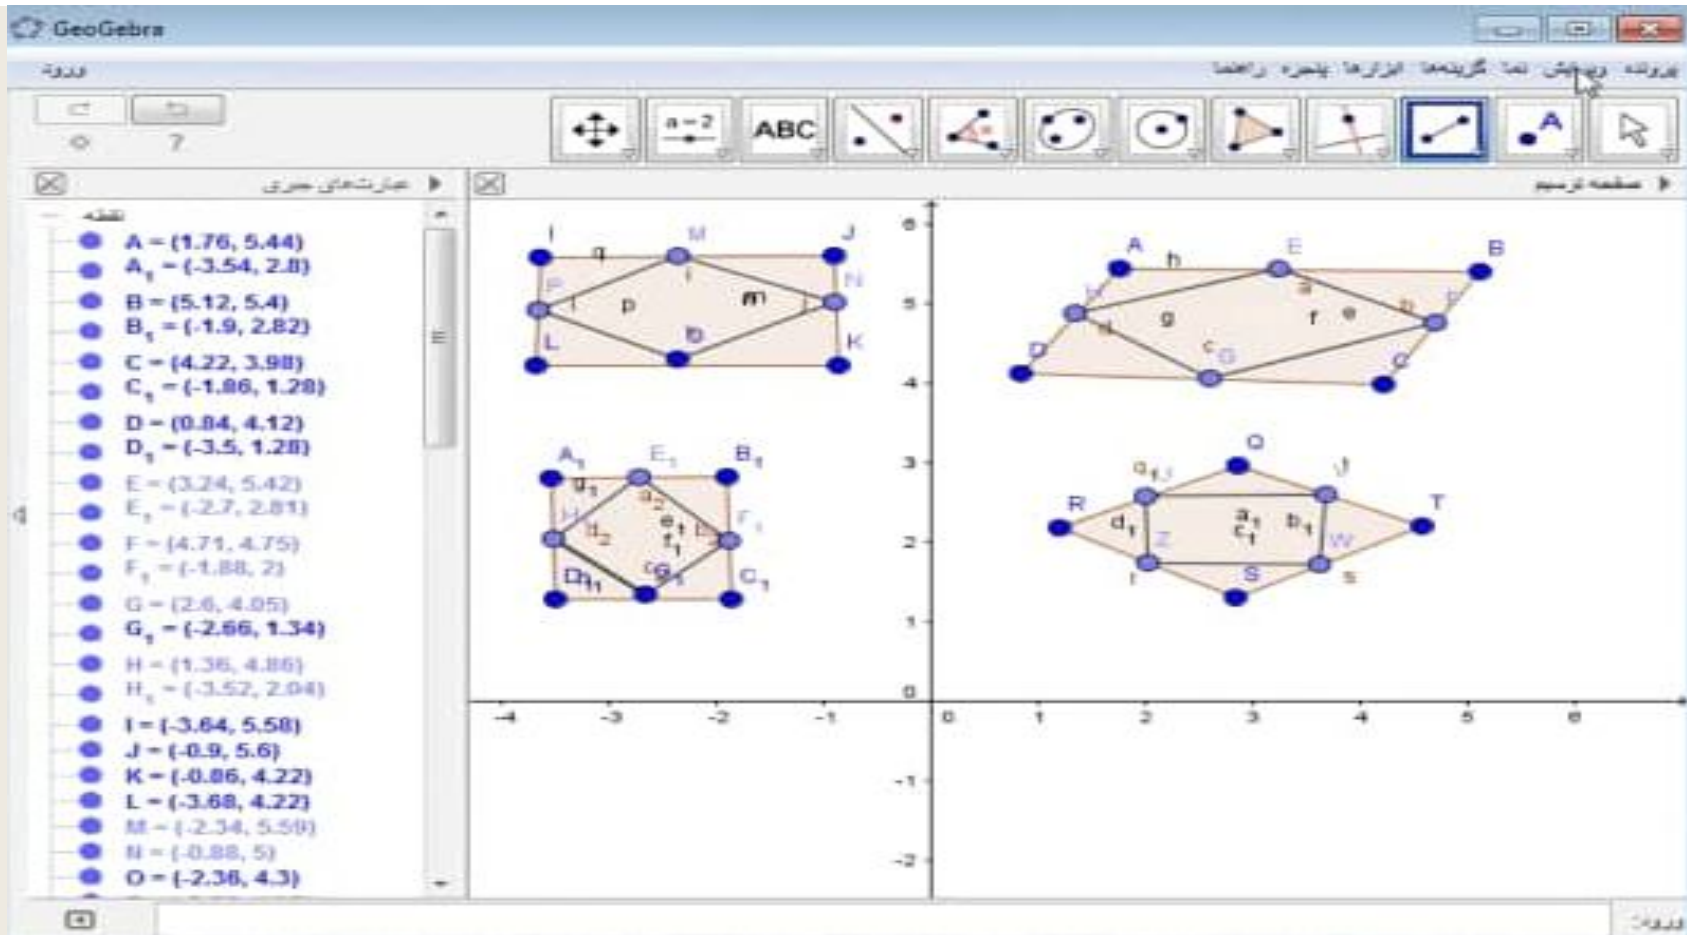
GeoGebra

ورود

پرونده ویرایش نما گزینه‌ها ابزارها پنجره راهنما

ABC

عبارت‌های جبری

صفحه ترسیم

نقطه

A = (1.76, 5.44)
$A_1$ = (-3.54, 2.8)
B = (5.12, 5.4)
$B_1$ = (-1.9, 2.82)
C = (4.22, 3.98)
$C_1$ = (-1.86, 1.28)
D = (0.84, 4.12)
$D_1$ = (-3.5, 1.28)
E = (3.24, 5.42)
$E_1$ = (-2.7, 2.81)
F = (4.71, 4.75)
$F_1$ = (-1.88, 2)
G = (2.6, 4.05)
$G_1$ = (-2.66, 1.34)
H = (1.36, 4.86)
$H_1$ = (-3.52, 2.04)
I = (-3.64, 5.58)
J = (-0.9, 5.6)
K = (-0.86, 4.22)
L = (-3.68, 4.22)
M = (-2.34, 5.59)
N = (-0.88, 5)
O = (-2.36, 4.3)

I q M J
P i p m N
L O K
A h E B
H d g f e F
D c G C
$A_1$ $E_1$ $B_1$
$g_1$ $a_2$
$H_1$ $d_2$ $e_1$ $f_1$
$D_1$ $G_1$ $C_1$
Q
R $d_1$ $a_1$ $c_1$ $b_1$ T
Z W
S s

-4 -3 -2 -1 0 1 2 3 4 5 6
6 5 4 3 2 1 0 -1 -2

ورودی: